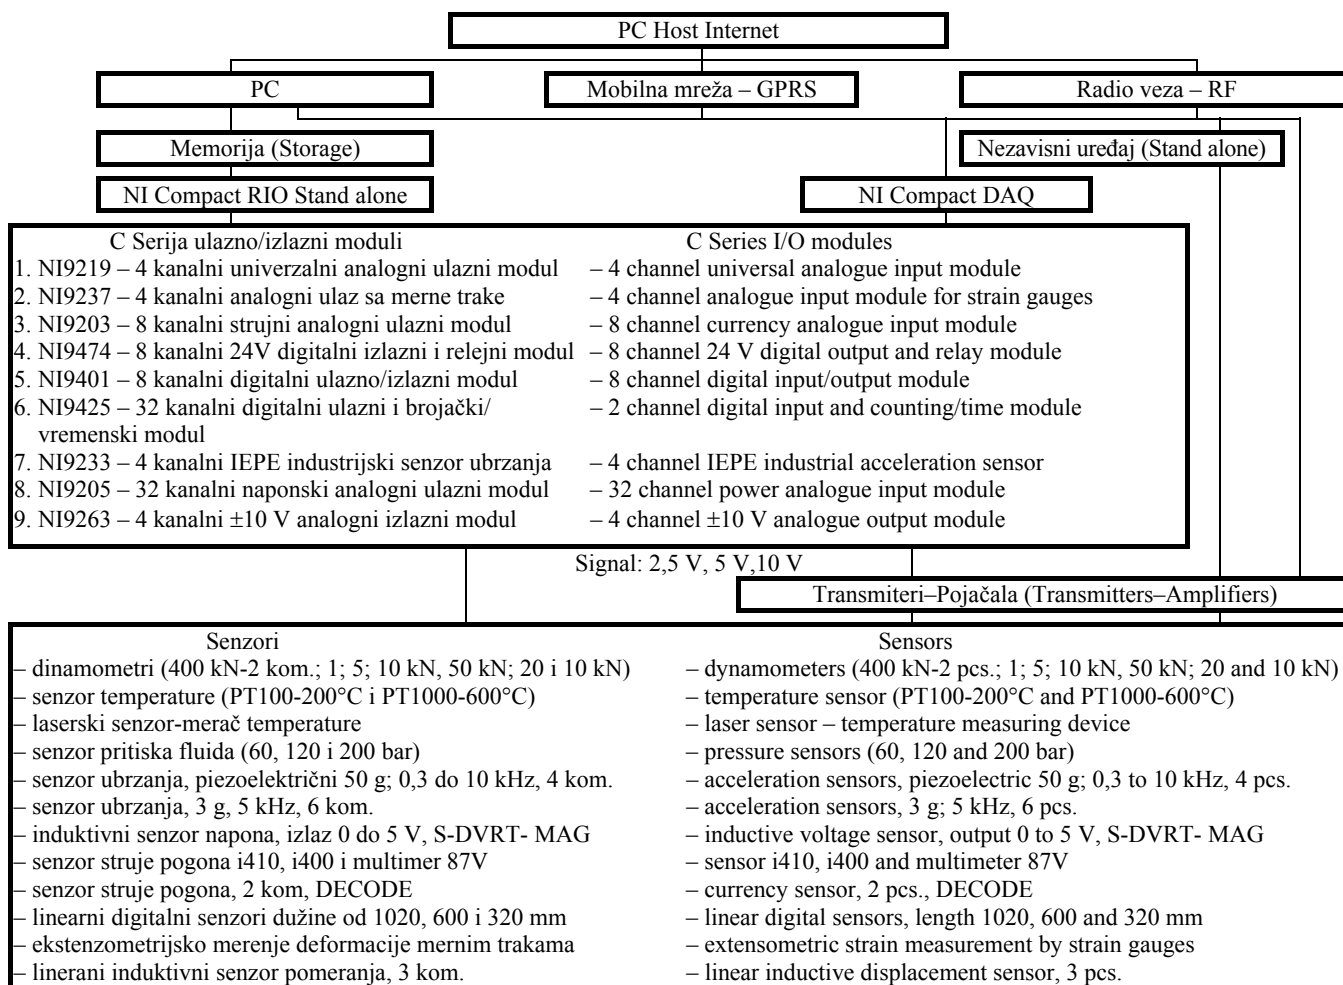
PC Host Internet

PC

Mobilna mreža – GPRS

Radio veza – RF

Memorija (Storage)

Nezavisni uređaj (Stand alone)

NI Compact RIO Stand alone

NI Compact DAQ

C Serija ulazno/izlazni moduli
1. NI9219 – 4 kanalni univerzalni analogni ulazni modul
2. NI9237 – 4 kanalni analogni ulaz sa merne trake
3. NI9203 – 8 kanalni strujni analogni ulazni modul
4. NI9474 – 8 kanalni 24V digitalni izlazni i relejni modul
5. NI9401 – 8 kanalni digitalni ulazno/izlazni modul
6. NI9425 – 32 kanalni digitalni ulazni i brojački/vremenski modul
7. NI9233 – 4 kanalni IEPE industrijski senzor ubrzanja
8. NI9205 – 32 kanalni naponski analogni ulazni modul
9. NI9263 – 4 kanalni ±10 V analogni izlazni modul

C Series I/O modules
– 4 channel universal analogue input module
– 4 channel analogue input module for strain gauges
– 8 channel currency analogue input module
– 8 channel 24 V digital output and relay module
– 8 channel digital input/output module
– 2 channel digital input and counting/time module
– 4 channel IEPE industrial acceleration sensor
– 32 channel power analogue input module
– 4 channel ±10 V analogue output module

Signal: 2,5 V, 5 V,10 V

Transmiteri–Pojačala (Transmitters–Amplifiers)

Senzori
– dinamometri (400 kN-2 kom.; 1; 5; 10 kN, 50 kN; 20 i 10 kN)
– senzor temperature (PT100-200°C i PT1000-600°C)
– laserski senzor-merač temperature
– senzor pritiska fluida (60, 120 i 200 bar)
– senzor ubrzanja, piezoelektrični 50 g; 0,3 do 10 kHz, 4 kom.
– senzor ubrzanja, 3 g, 5 kHz, 6 kom.
– induktivni senzor napona, izlaz 0 do 5 V, S-DVRT- MAG
– senzor struje pogona i410, i400 i multimer 87V
– senzor struje pogona, 2 kom, DECODE
– linearni digitalni senzori dužine od 1020, 600 i 320 mm
– ekstenzometrijsko merenje deformacije mernim trakama
– linerani induktivni senzor pomeranja, 3 kom.

Sensors
– dynamometers (400 kN-2 pcs.; 1; 5; 10 kN, 50 kN; 20 and 10 kN)
– temperature sensor (PT100-200°C and PT1000-600°C)
– laser sensor – temperature measuring device
– pressure sensors (60, 120 and 200 bar)
– acceleration sensors, piezoelectric 50 g; 0,3 to 10 kHz, 4 pcs.
– acceleration sensors, 3 g; 5 kHz, 6 pcs.
– inductive voltage sensor, output 0 to 5 V, S-DVRT- MAG
– sensor i410, i400 and multimeter 87V
– currency sensor, 2 pcs., DECODE
– linear digital sensors, length 1020, 600 and 320 mm
– extensometric strain measurement by strain gauges
– linear inductive displacement sensor, 3 pcs.